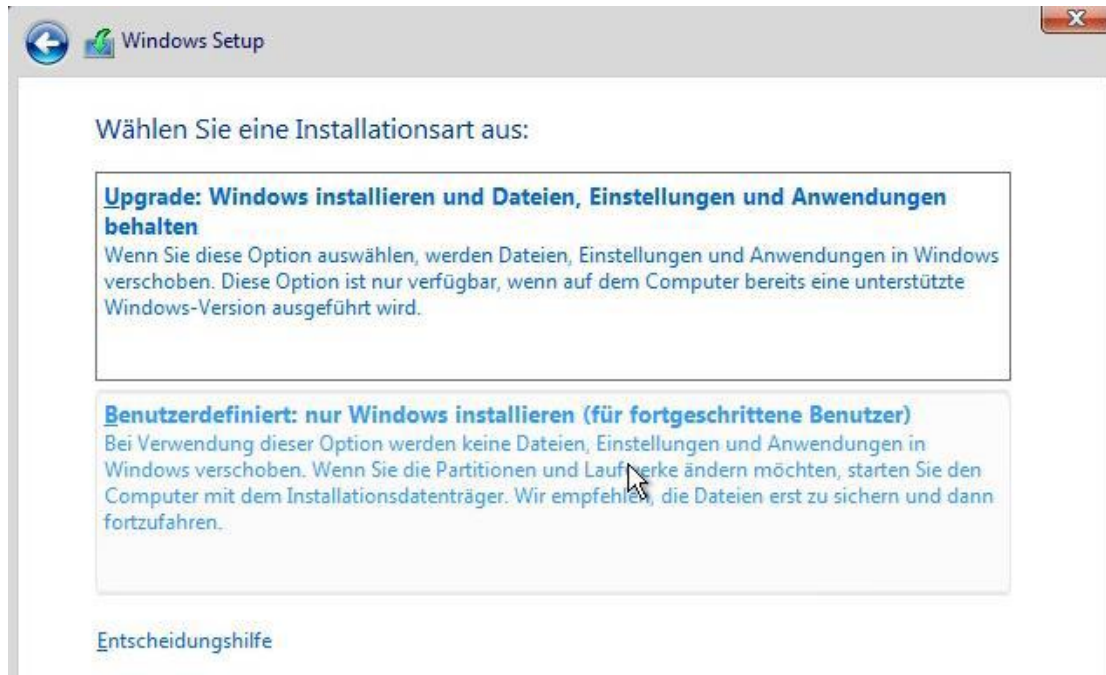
Windows Setup

Wählen Sie eine Installationsart aus:

Upgrade: Windows installieren und Dateien, Einstellungen und Anwendungen behalten
Wenn Sie diese Option auswählen, werden Dateien, Einstellungen und Anwendungen in Windows verschoben. Diese Option ist nur verfügbar, wenn auf dem Computer bereits eine unterstützte Windows-Version ausgeführt wird.

Benutzerdefiniert: nur Windows installieren (für fortgeschrittene Benutzer)
Bei Verwendung dieser Option werden keine Dateien, Einstellungen und Anwendungen in Windows verschoben. Wenn Sie die Partitionen und Laufwerke ändern möchten, starten Sie den Computer mit dem Installationsdatenträger. Wir empfehlen, die Dateien erst zu sichern und dann fortzufahren.

Entscheidungshilfe